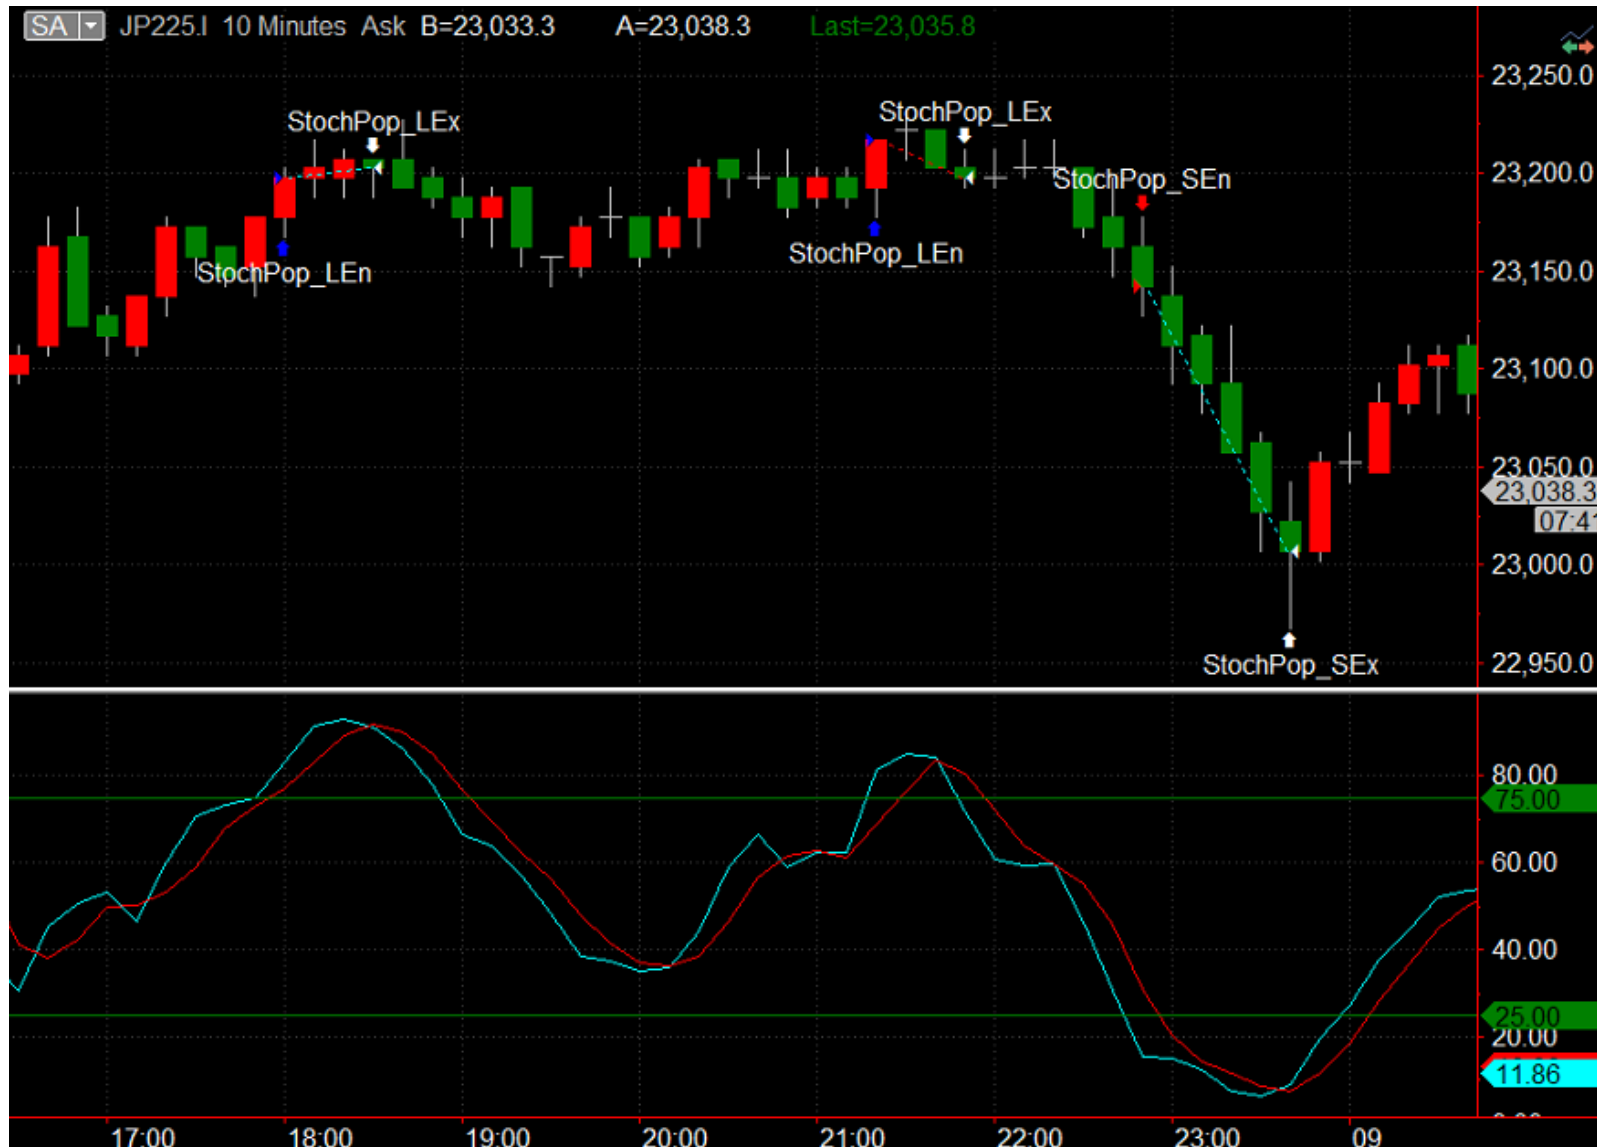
SA JP225.I 10 Minutes Ask B=23,033.3 A=23,038.3 Last=23,035.8

StochPop_LEx
StochPop_LEx
StochPop_SEn
StochPop_LEn
StochPop_LEn
StochPop_SEx

23,250.0
23,200.0
23,150.0
23,100.0
23,050.0
23,038.3
07:4
23,000.0
22,950.0

80.00
75.00
60.00
40.00
25.00
20.00
11.86

17:00 18:00 19:00 20:00 21:00 22:00 23:00 09